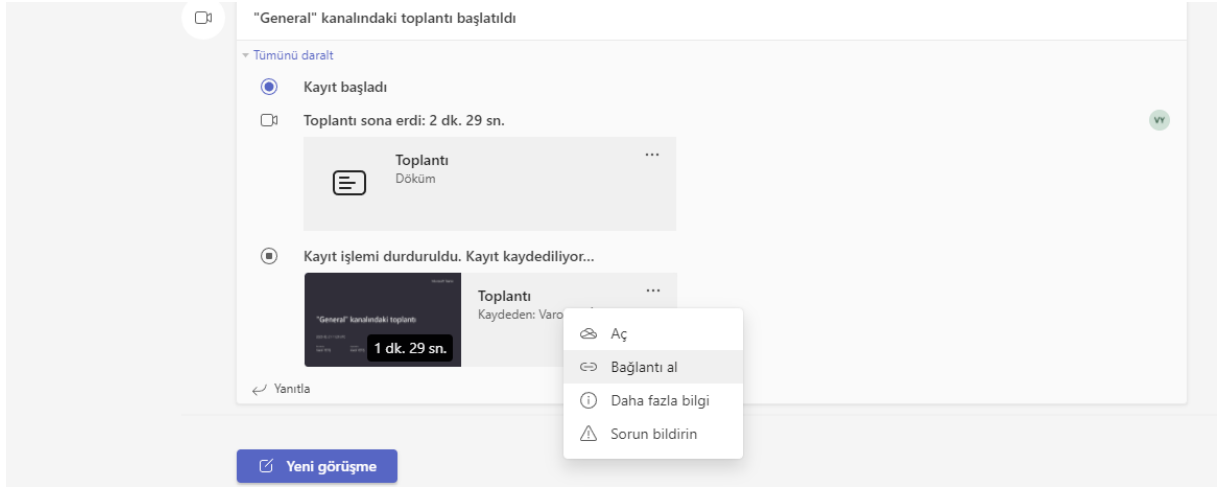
"General" kanalındaki toplantı başlatıldı

Tümünü daralt

Kayıt başladı

Toplantı sona erdi: 2 dk. 29 sn.

VY

Toplantı
Döküm

...

Kayıt işlemi durduruldu. Kayıt kaydediliyor...

"General" kanalındaki toplantı

1 dk. 29 sn.

Toplantı
Kaydeden: Varo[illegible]

...

Aç
Bağlantı al
Daha fazla bilgi
Sorun bildirin

Yanıtla

Yeni görüşme